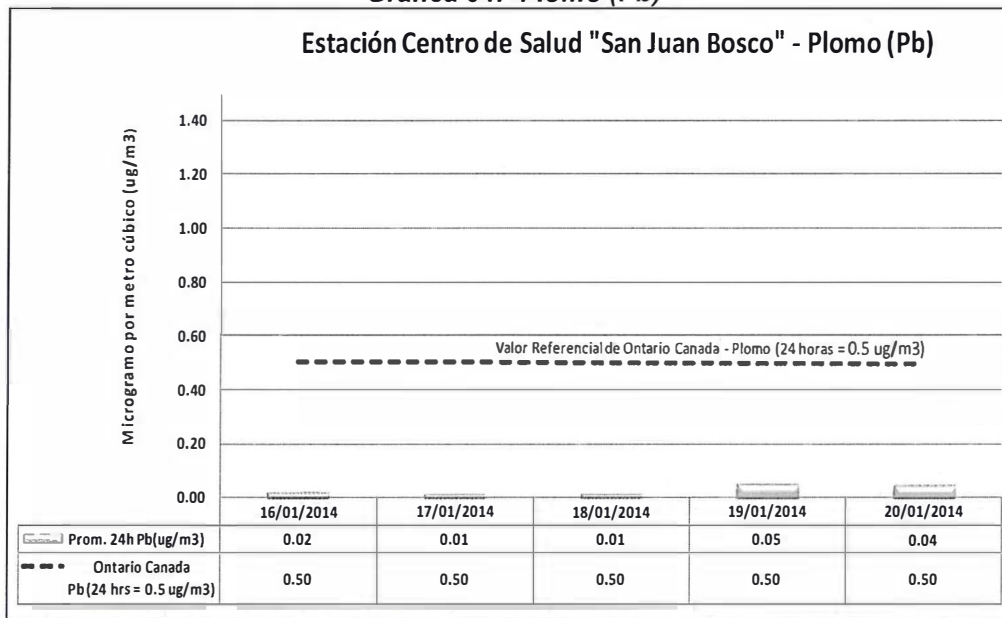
Gráfica 04: Plomo (Pb)

Estación Centro de Salud "San Juan Bosco" - Plomo (Pb)

Microgramo por metro cúbico (ug/m3)

1.40
1.20
1.00
0.80
0.60
0.40
0.20
0.00

Valor Referencial de Ontario Canada - Plomo (24 horas = 0.5 ug/m3)

| | 16/01/2014 | 17/01/2014 | 18/01/2014 | 19/01/2014 | 20/01/2014 |
|---|---|---|---|---|---|
| Prom. 24h Pb(ug/m3) | 0.02 | 0.01 | 0.01 | 0.05 | 0.04 |
| Ontario Canada Pb(24 hrs = 0.5 ug/m3) | 0.50 | 0.50 | 0.50 | 0.50 | 0.50 |